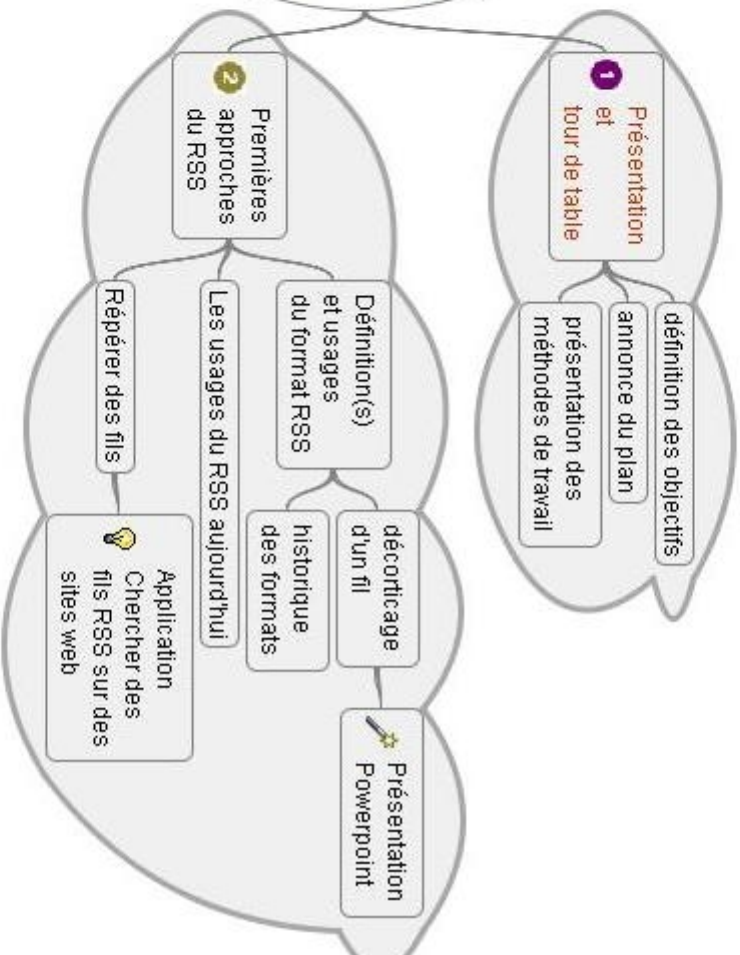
1 Présentation et tour de table

définition des objectifs

annonce du plan

présentation des méthodes de travail

2 Premières approches du RSS

Définition(s) et usages du format RSS

décorticage d'un fil

Présentation Powerpoint

historique des formats

Les usages du RSS aujourd'hui

Repérer des fils

Application Chercher des fils RSS sur des sites web